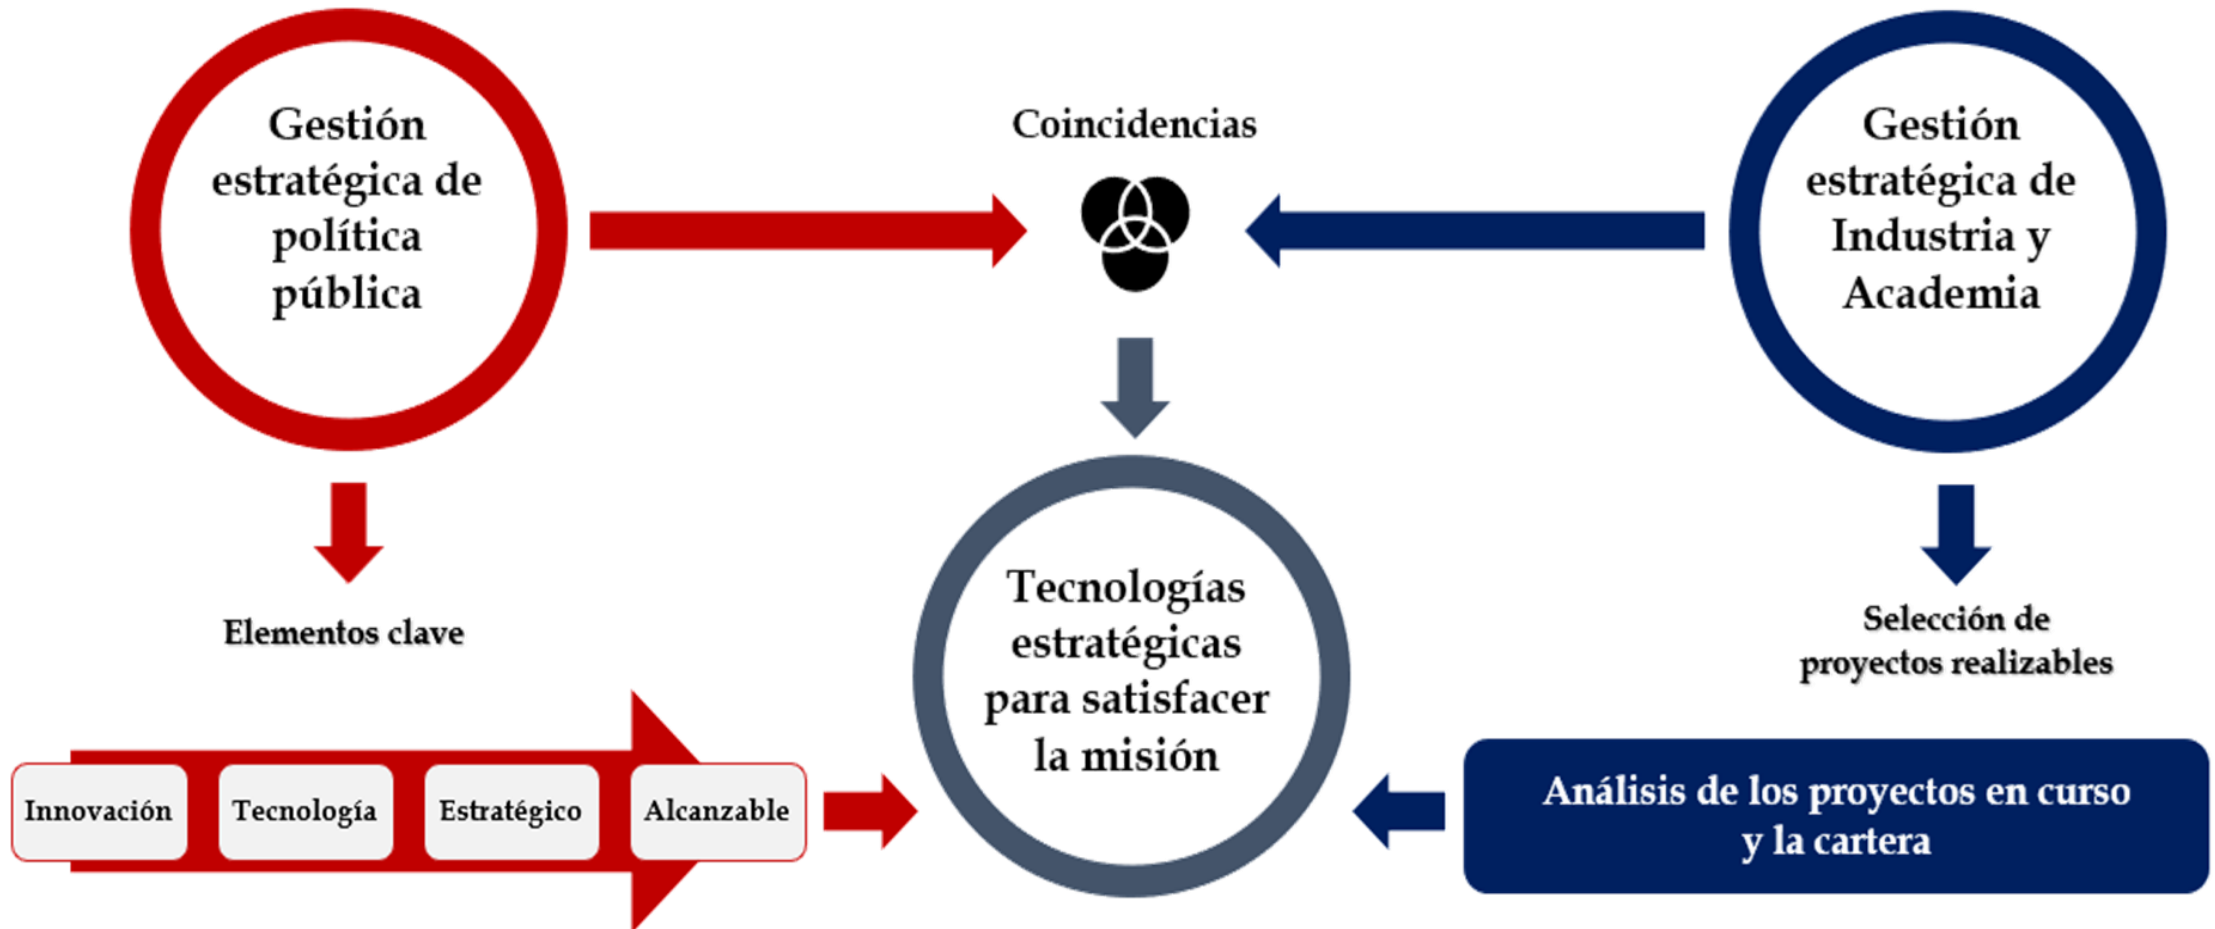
Gestión estratégica de política pública

Coincidencias

Gestión estratégica de Industria y Academia

Elementos clave

Tecnologías estratégicas para satisfacer la misión

Selección de proyectos realizables

Innovación

Tecnología

Estratégico

Alcanzable

Análisis de los proyectos en curso y la cartera